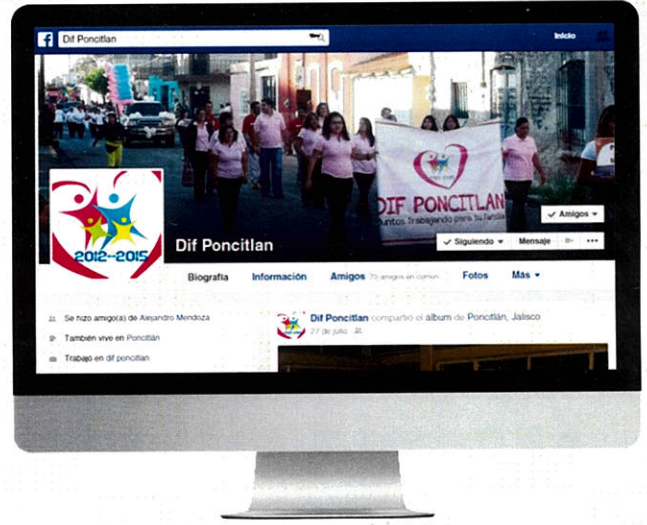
Dif Poncitlan

Inicio

DIF PONCITLAN
Juntos Trabajando para tu familia

2012-2015

Dif Poncitlan

Amigos

Siguiendo

Mensaje

Biografía

Información

Amigos 75 amigos en común

Fotos

Más

Se hizo amigo(a) de Alejandro Mendoza

También vive en Poncitlán

Trabajó en dif poncitlan

Dif Poncitlan compartió el álbum de Poncitlán, Jalisco
27 de julio